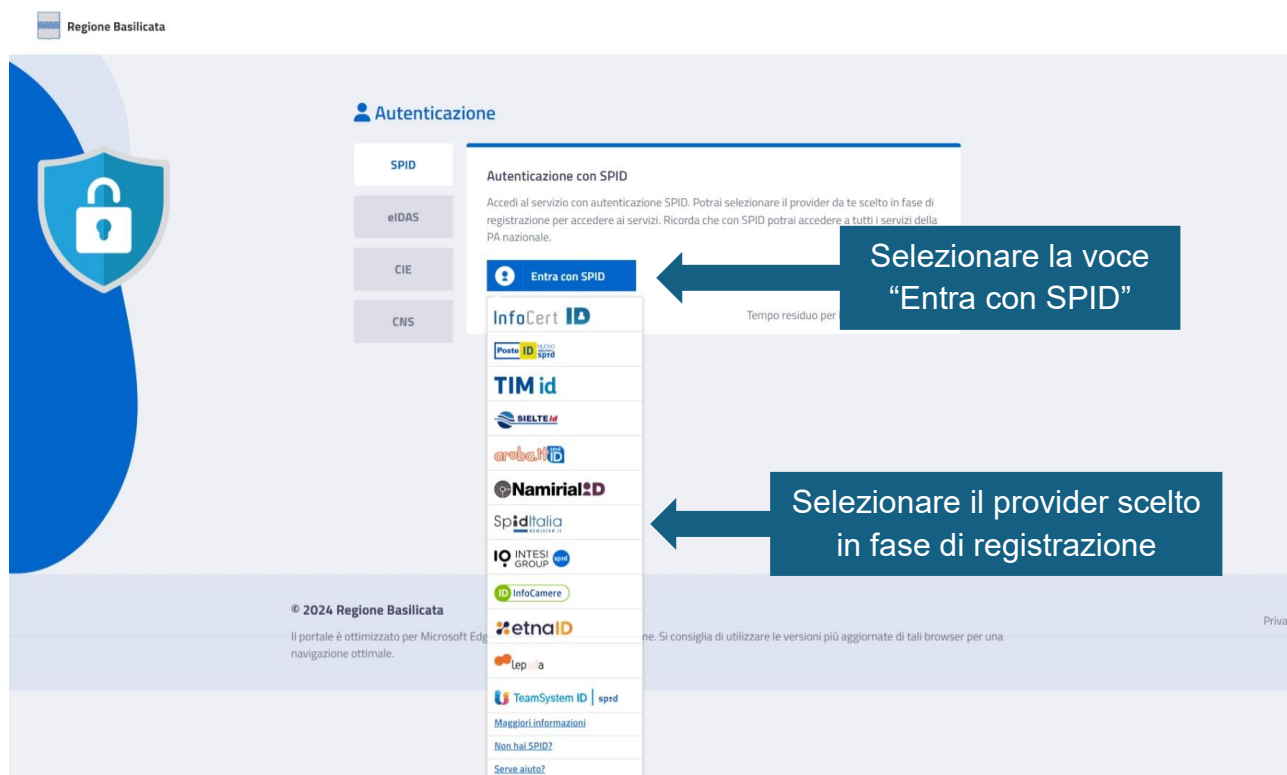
Regione Basilicata

Autenticazione

SPID

eIDAS

CIE

CNS

Autenticazione con SPID

Accedi al servizio con autenticazione SPID. Potrai selezionare il provider da te scelto in fase di registrazione per accedere ai servizi. Ricorda che con SPID potrai accedere a tutti i servizi della PA nazionale.

Entra con SPID

Tempo residuo per

Selezionare la voce "Entra con SPID"

InfoCert ID

Poste ID nuovo spid

TIM id

SIELTE id

aruba.it ID

Namirial ID

SpidItalia

INTESI GROUP spid

ID InfoCamere

etnaID

lepida

TeamSystem ID | spid

Maggiori informazioni

Non hai SPID?

Serve aiuto?

Selezionare il provider scelto in fase di registrazione

© 2024 Regione Basilicata

Il portale è ottimizzato per Microsoft Edg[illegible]ne. Si consiglia di utilizzare le versioni più aggiornate di tali browser per una navigazione ottimale.

Priva